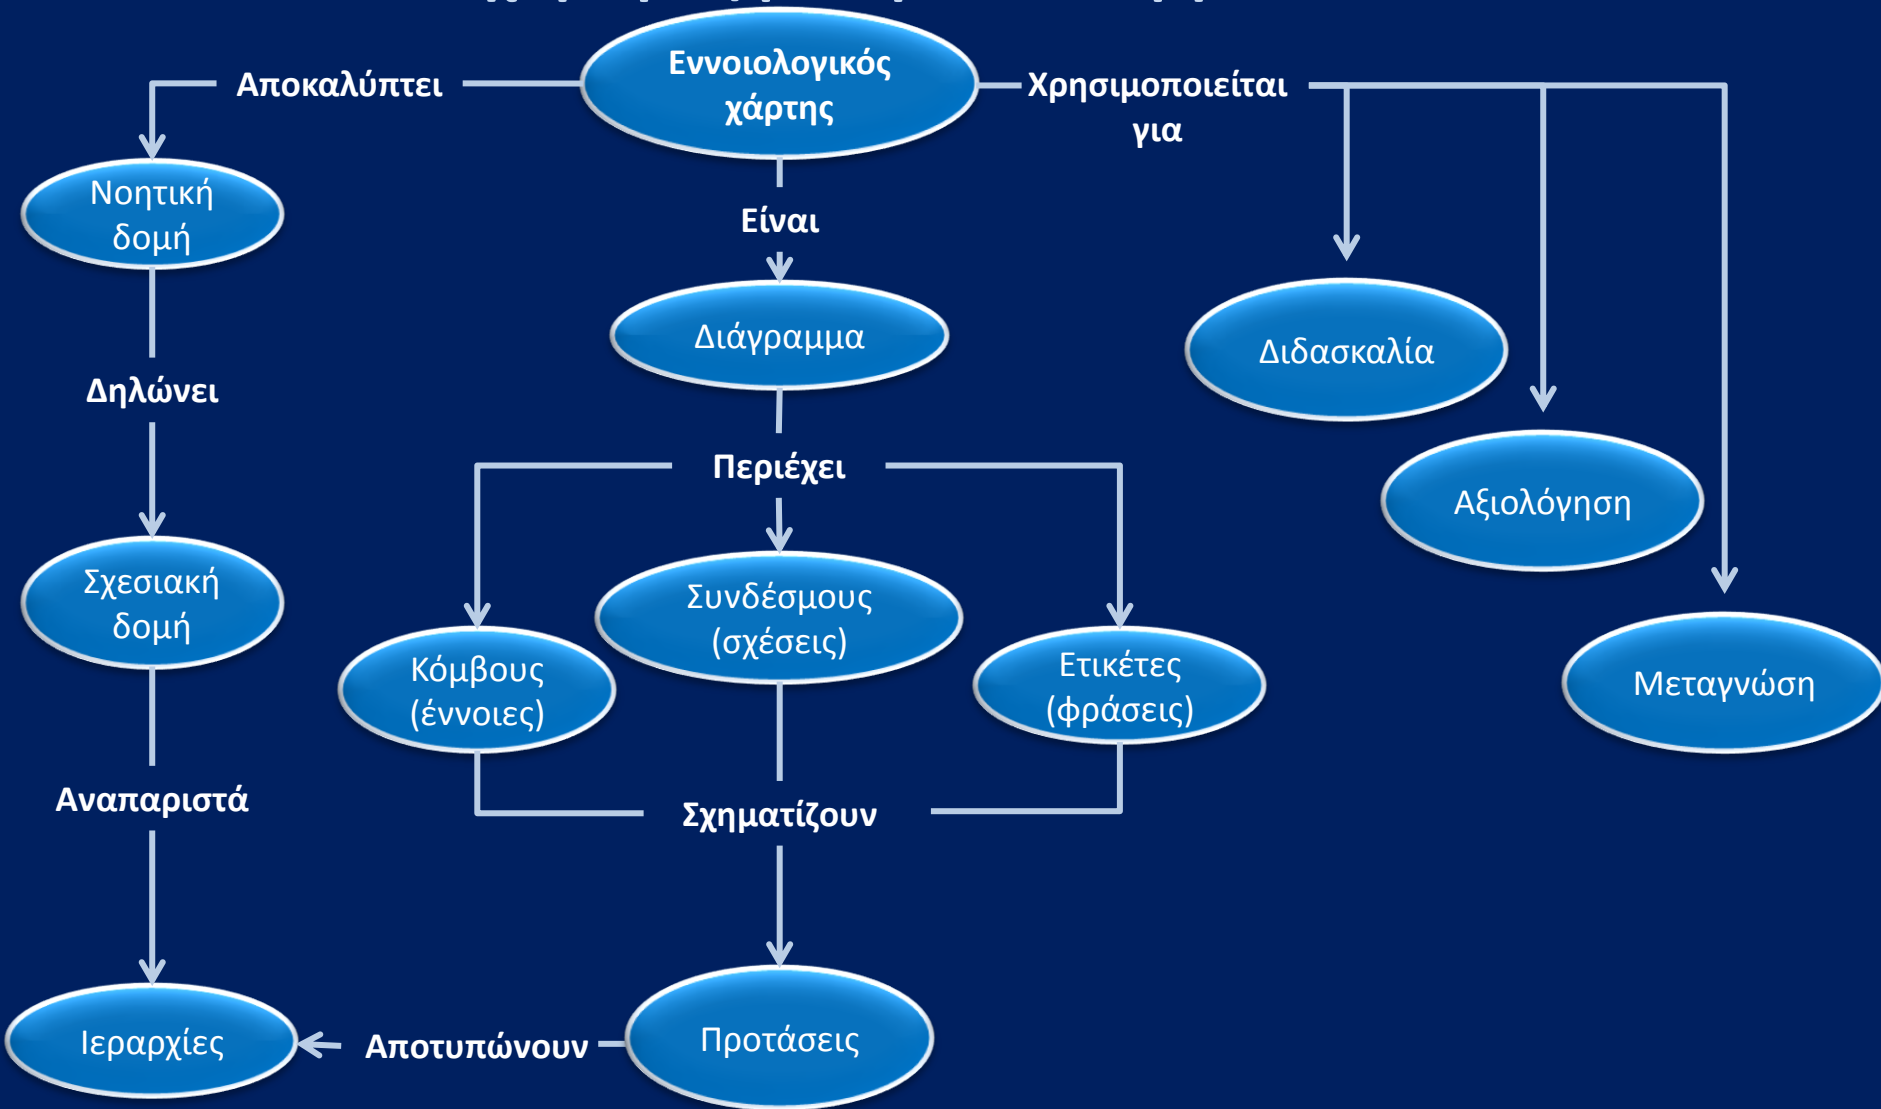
Εννοιολογικός χάρτης

Αποκαλύπτει

Νοητική δομή

Δηλώνει

Σχεσιακή δομή

Αναπαριστά

Ιεραρχίες

Είναι

Διάγραμμα

Περιέχει

Κόμβους (έννοιες)

Συνδέσμους (σχέσεις)

Ετικέτες (φράσεις)

Σχηματίζουν

Προτάσεις

Αποτυπώνουν

Χρησιμοποιείται για

Διδασκαλία

Αξιολόγηση

Μεταγνώση